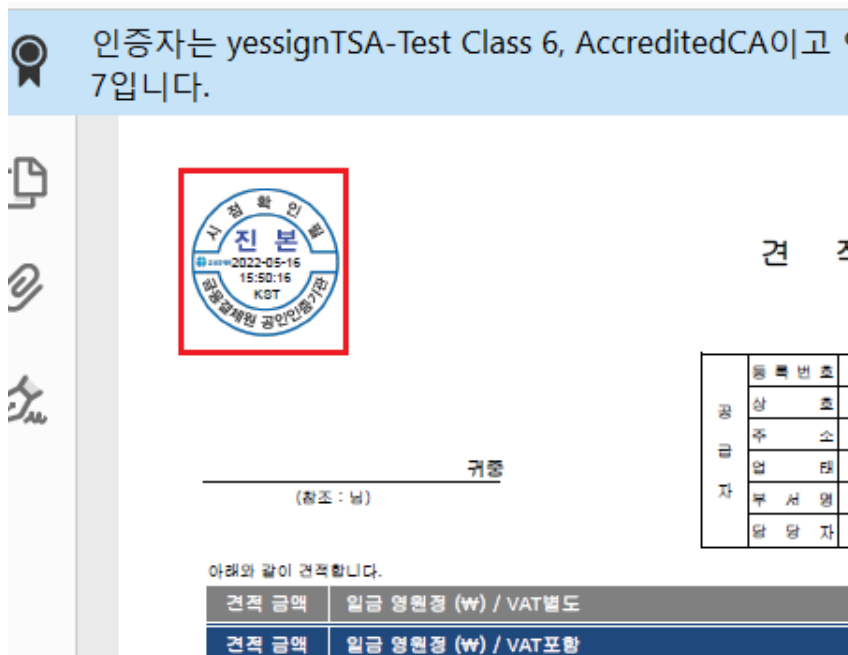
인증자는 yessignTSA-Test Class 6, AccreditedCA이고 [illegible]
7입니다.

시점확인필
진본
2022-05-16
15:50:16
KST
금융결제원 공인인증기관

견 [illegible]

귀중
(참조 : 님)

| 공급자 | 등록번호 |
|---|---|
| | 상호 |
| | 주소 |
| | 업태 |
| | 부서명 |
| | 담당자 |

아래와 같이 견적합니다.

| 견적 금액 | 일금 영원정 (₩) / VAT별도 |
|---|---|
| 견적 금액 | 일금 영원정 (₩) / VAT포함 |